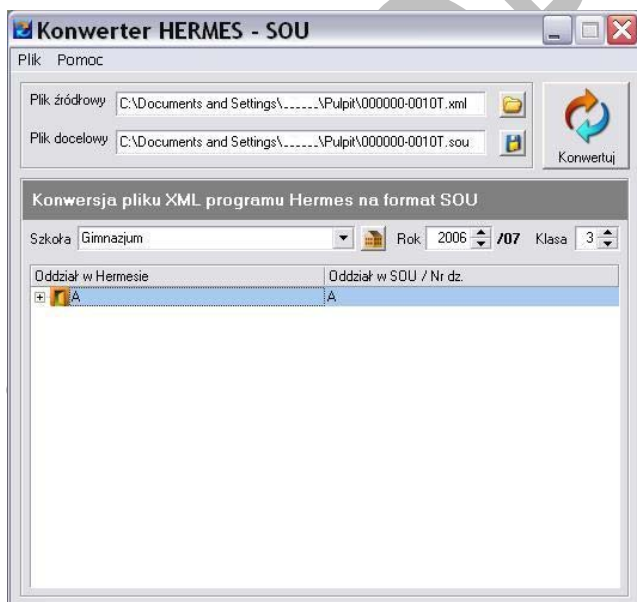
Konwerter HERMES - SOU

Plik Pomoc

Plik źródłowy C:\Documents and Settings\______\Pulpit\000000-0010T.xml

Plik docelowy C:\Documents and Settings\______\Pulpit\000000-0010T.sou

Konwertuj

Konwersja pliku XML programu Hermes na format SOU

Szkoła Gimnazjum Rok 2006 /07 Klasa 3

| Oddział w Hermesie | Oddział w SOU / Nr dz. |
|---|---|
| A | A |